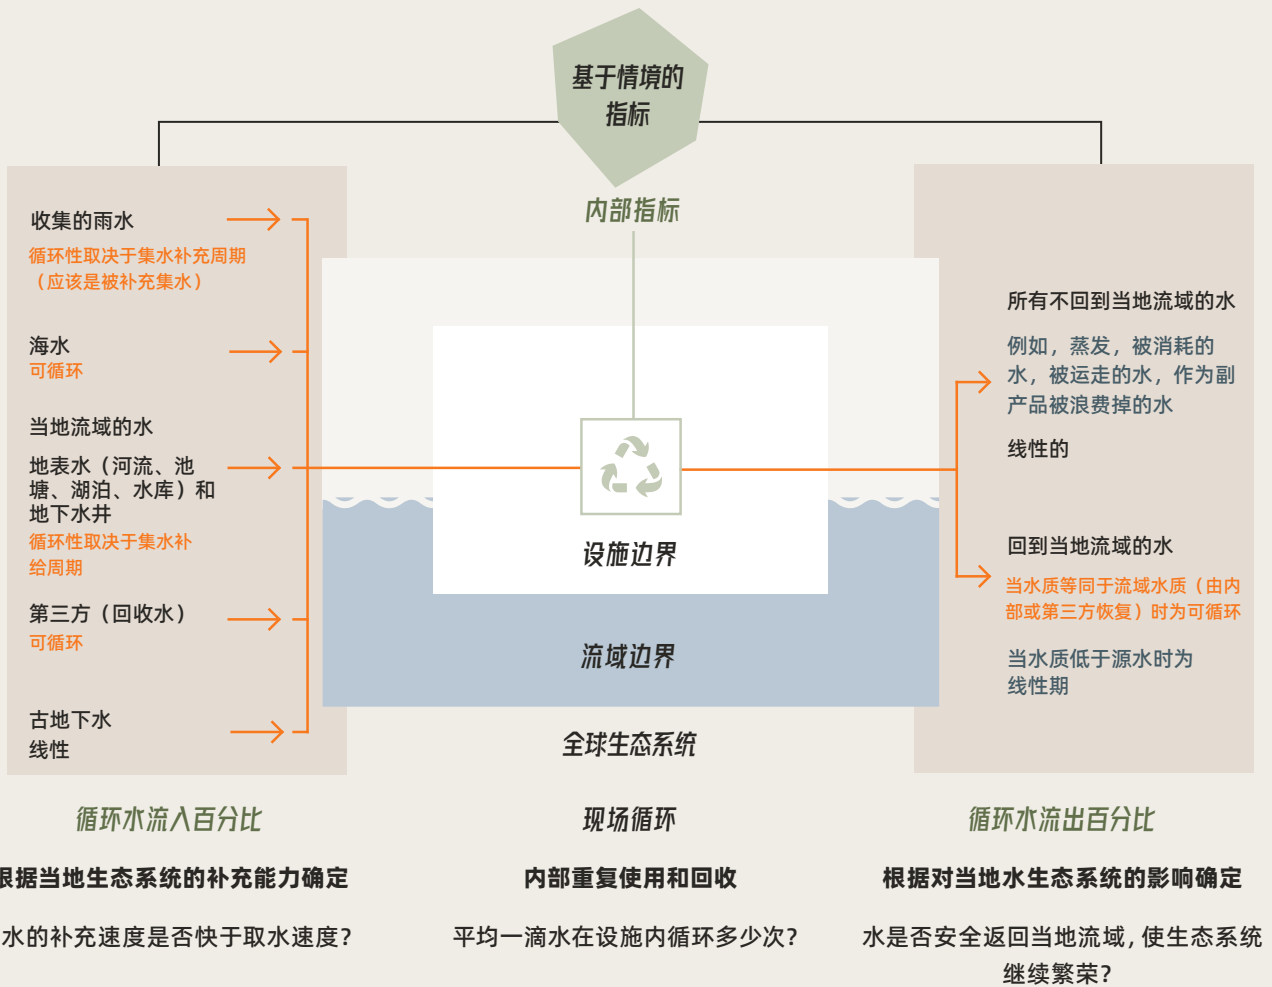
基于情境的
指标

内部指标

收集的雨水
循环性取决于集水补充周期（应该是被补充集水）

海水
可循环

当地流域的水
地表水（河流、池塘、湖泊、水库）和地下水井
循环性取决于集水补给周期

第三方（回收水）
可循环

古地下水
线性

设施边界

流域边界

全球生态系统

所有不回到当地流域的水
例如，蒸发，被消耗的水，被运走的水，作为副产品被浪费掉的水
线性的

回到当地流域的水
当水质等同于流域水质（由内部或第三方恢复）时为可循环
当水质低于源水时为线性期

循环水流入百分比
根据当地生态系统的补充能力确定
水的补充速度是否快于取水速度?

现场循环
内部重复使用和回收
平均一滴水在设施内循环多少次?

循环水流出百分比
根据对当地水生态系统的影响确定
水是否安全返回当地流域，使生态系统继续繁荣?